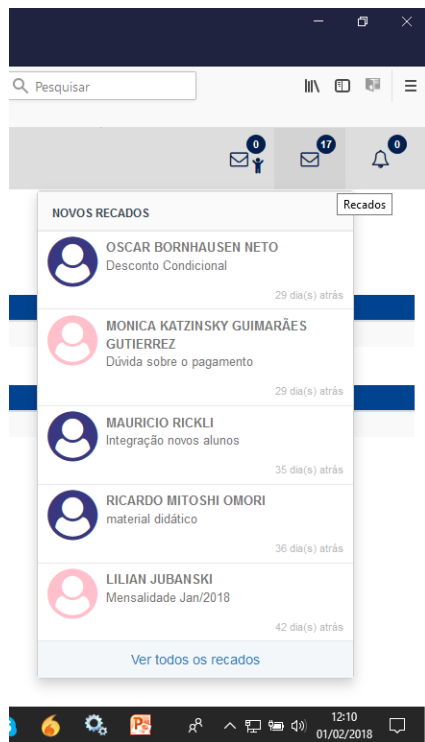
Pesquisar

0

17

0

Recados

NOVOS RECADOS

OSCAR BORNHAUSEN NETO
Desconto Condicional
29 dia(s) atrás

MONICA KATZINSKY GUIMARÃES GUTIERREZ
Dúvida sobre o pagamento
29 dia(s) atrás

MAURICIO RICKLI
Integração novos alunos
35 dia(s) atrás

RICARDO MITOSHI OMORI
material didático
36 dia(s) atrás

LILIAN JUBANSKI
Mensalidade Jan/2018
42 dia(s) atrás

Ver todos os recados

12:10
01/02/2018